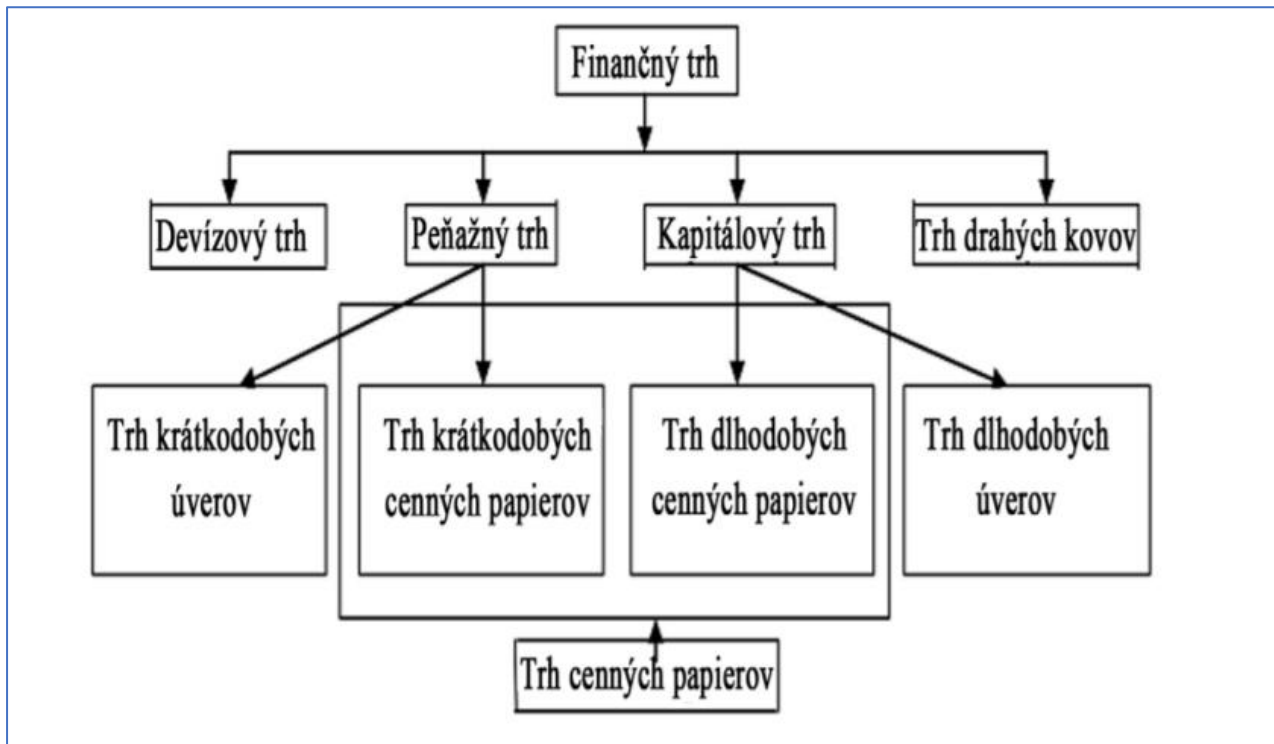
Finančný trh

Devízový trh

Peňažný trh

Kapitálový trh

Trh drahých kovov

Trh krátkodobých úverov

Trh krátkodobých cenných papierov

Trh dlhodobých cenných papierov

Trh dlhodobých úverov

Trh cenných papierov